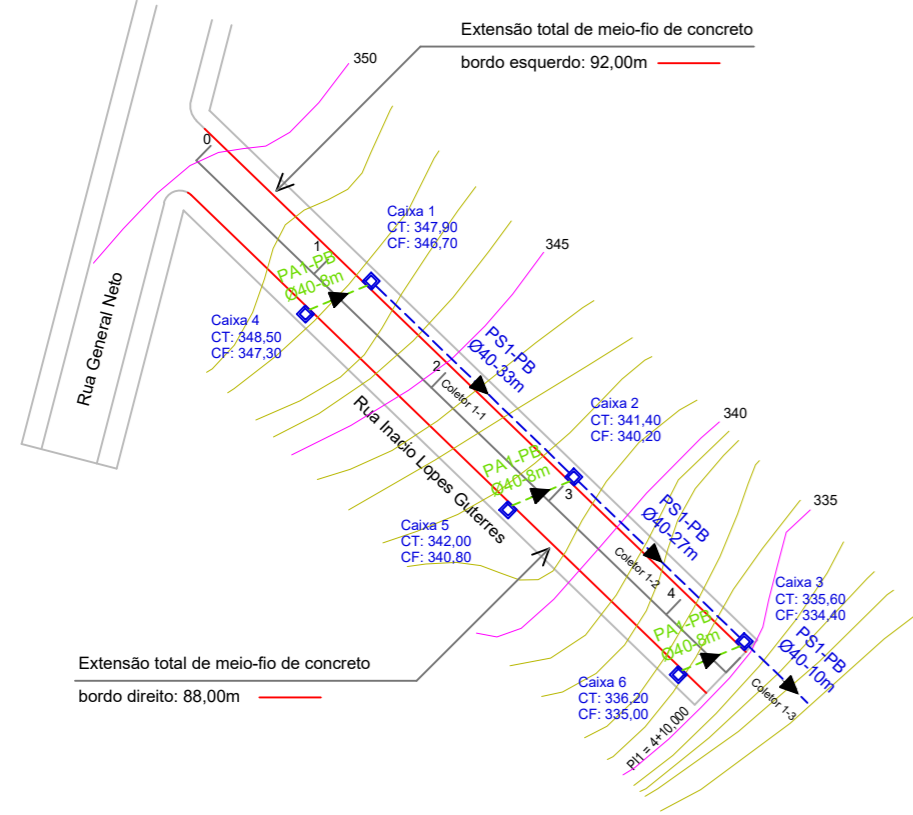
Extensão total de meio-fio de concreto
bordo esquerdo: 92,00m

350

0

Caixa 1
CT: 347,90
CF: 346,70

345

1

PA1-PB
Ø40-8m

Caixa 4
CT: 348,50
CF: 347,30

Rua General Neto

PS1-PB
Ø40-33m

2

Coletor 1-1

Rua Inacio Lopes Guterres

Caixa 2
CT: 341,40
CF: 340,20

340

PA1-PB
Ø40-8m

3

Caixa 5
CT: 342,00
CF: 340,80

PS1-PB
Ø40-27m

335

Coletor 1-2

4

Caixa 3
CT: 335,60
CF: 334,40

PA1-PB
Ø40-8m

PS1-PB
Ø40-10m

Extensão total de meio-fio de concreto
bordo direito: 88,00m

Caixa 6
CT: 336,20
CF: 335,00

Coletor 1-3

PI1 = 4+10,000